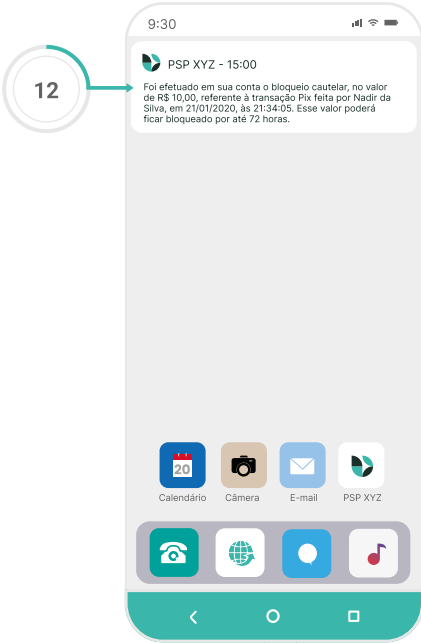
12

9:30

PSP XYZ - 15:00

Foi efetuado em sua conta o bloqueio cautelar, no valor de R$ 10,00, referente à transação Pix feita por Nadir da Silva, em 21/01/2020, às 21:34:05. Esse valor poderá ficar bloqueado por até 72 horas.

20
Calendário

Câmera

E-mail

PSP XYZ